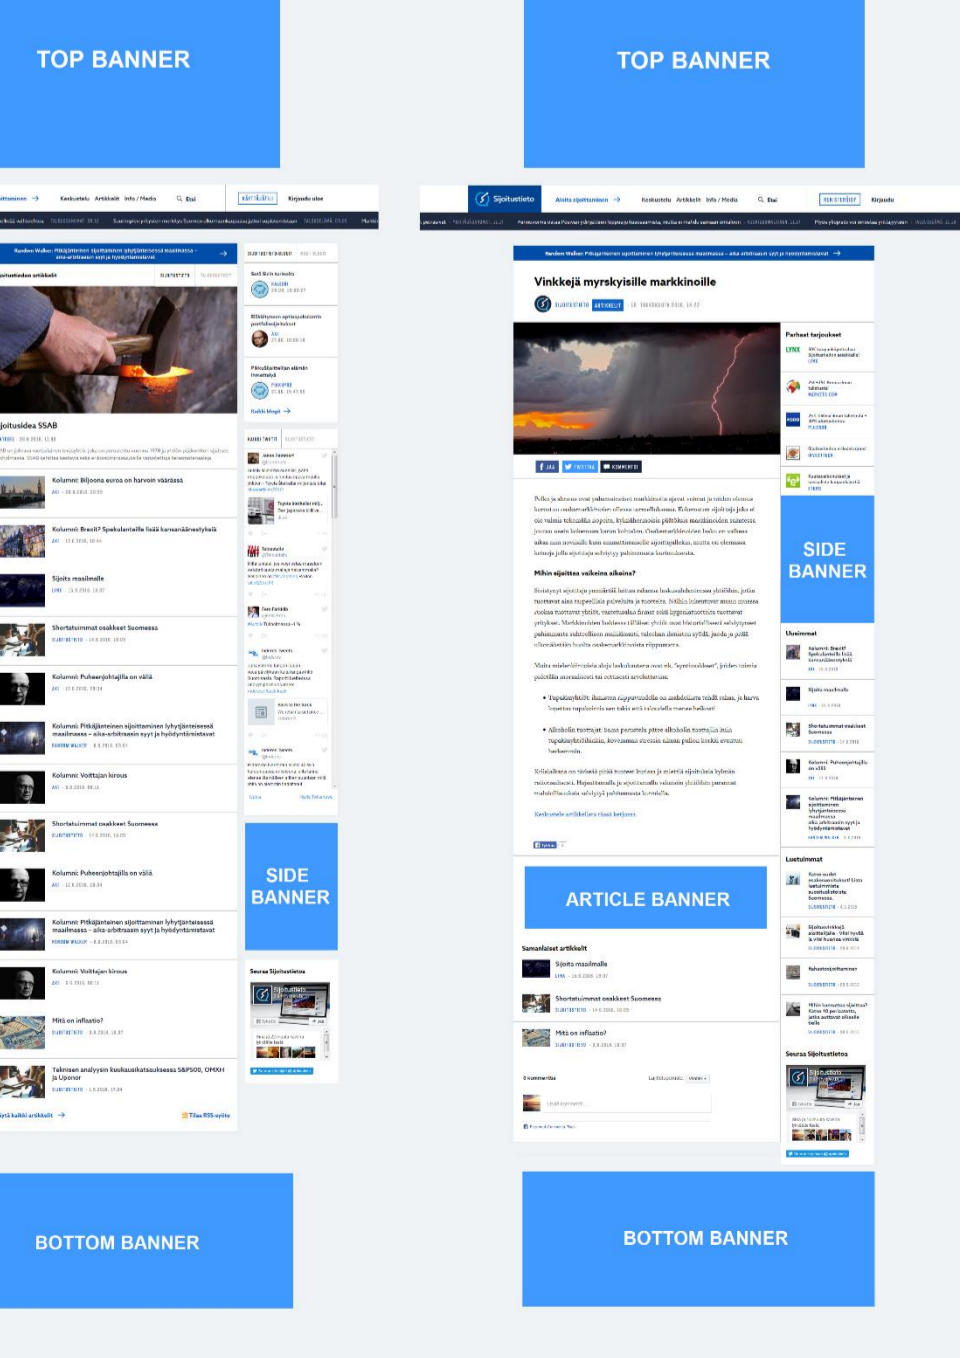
TOP BANNER

Keskustelu Artikkelit Info / Media Etsi Kirjaudu ulos

Randeep Walker: Pitkäjänteinen sijoittaminen lyhytjänteisessä maailmassa – aika-arbitraasin syyt ja hyödyntämistavat

joitusidea SSAB

Kolumni: Biljoona euroa on harvoin väärässä

Kolumni: Brexit? Spekulantteille lisää karsanäärestyksiä

Sijoita maailmalle

Shortatuimmat osakkeet Suomessa

Kolumni: Puheenjohtajilla on väliä

Kolumni: Pitkäjänteinen sijoittaminen lyhytjänteisessä maailmassa – aika-arbitraasin syyt ja hyödyntämistavat

Kolumni: Voittajan kirous

Shortatuimmat osakkeet Suomessa

Kolumni: Puheenjohtajilla on väliä

Kolumni: Pitkäjänteinen sijoittaminen lyhytjänteisessä maailmassa – aika-arbitraasin syyt ja hyödyntämistavat

Kolumni: Voittajan kirous

Mitä on inflaatio?

Tekninen analyysin kuukausikatsauksessa S&P500, OMXH ja Uponor

Kaikki viestit

SIDE BANNER

Seuraa Sijoitustietoa

TOP BANNER

Sijoitustieto

Aloita sijoittaminen Keskustelu Artikkelit Info / Media Etsi Kirjaudu

Vinkkejä myrskyisille markkinoille

SIJOITUSTIETO ARTIKKELIT

Jaa Twiittaa Kommentoi

Mihin sijoittaa vaikeina aikoina?

Parhaat tarjoukset

SIDE BANNER

Uusimmat

Luetuimmat

Seuraa Sijoitustietoa

ARTICLE BANNER

Samankaltaiset artikkelit

Sijoita maailmalle

Shortatuimmat osakkeet Suomessa

Mitä on inflaatio?

0 kommenttia

BOTTOM BANNER

BOTTOM BANNER